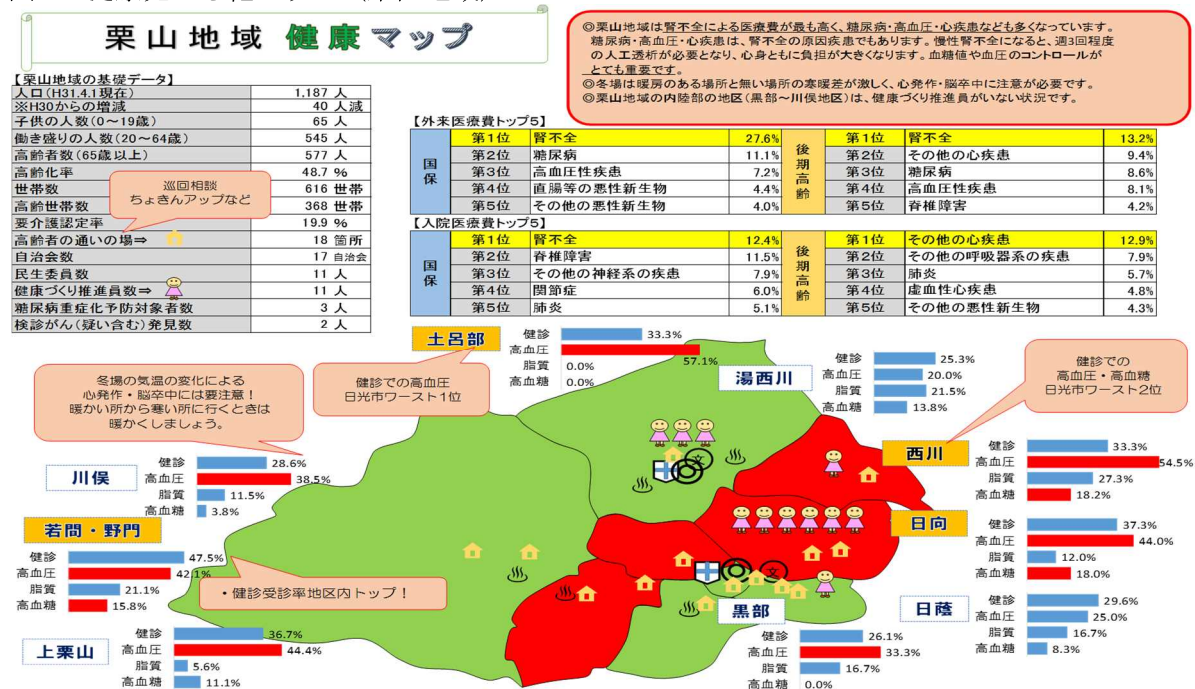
栗山地域 健康マップ

◎栗山地域は腎不全による医療費が最も高く、糖尿病・高血圧・心疾患なども多くなっています。
糖尿病・高血圧・心疾患は、腎不全の原因疾患でもあります。慢性腎不全になると、週3回程度の人工透析が必要となり、心身ともに負担が大きくなります。血糖値や血圧のコントロールがとても重要です。
◎冬場は暖房のある場所と無い場所の寒暖差が激しく、心発作・脳卒中に注意が必要です。
◎栗山地域の内陸部の地区(黒部~川俣地区)は、健康づくり推進員がいない状況です。

【栗山地域の基礎データ】

| | |
|---|---|
| 人口(H31.4.1現在) | 1,187 人 |
| ※H30からの増減 | 40 人減 |
| 子供の人数(0~19歳) | 65 人 |
| 働き盛りの人数(20~64歳) | 545 人 |
| 高齢者数(65歳以上) | 577 人 |
| 高齢化率 | 48.7 % |
| 世帯数 | 616 世帯 |
| 高齢世帯数 | 368 世帯 |
| 要介護認定率 | 19.9 % |
| 高齢者の通いの場⇒ | 18 箇所 |
| 自治会数 | 17 自治会 |
| 民生委員数 | 11 人 |
| 健康づくり推進員数⇒ | 11 人 |
| 糖尿病重症化予防対象者数 | 3 人 |
| 検診がん(疑い含む)発見数 | 2 人 |

巡回相談
ちょきんアップなど

【外来医療費トップ5】

| | | | | | | | |
|---|---|---|---|---|---|---|---|
| 国保 | 第1位 | 腎不全 | 27.6% | 後期高齢 | 第1位 | 腎不全 | 13.2% |
| | 第2位 | 糖尿病 | 11.1% | | 第2位 | その他の心疾患 | 9.4% |
| | 第3位 | 高血圧性疾患 | 7.2% | | 第3位 | 糖尿病 | 8.6% |
| | 第4位 | 直腸等の悪性新生物 | 4.4% | | 第4位 | 高血圧性疾患 | 8.1% |
| | 第5位 | その他の悪性新生物 | 4.0% | | 第5位 | 脊椎障害 | 4.2% |

【入院医療費トップ5】

| | | | | | | | |
|---|---|---|---|---|---|---|---|
| 国保 | 第1位 | 腎不全 | 12.4% | 後期高齢 | 第1位 | その他の心疾患 | 12.9% |
| | 第2位 | 脊椎障害 | 11.5% | | 第2位 | その他の呼吸器系の疾患 | 7.9% |
| | 第3位 | その他の神経系の疾患 | 7.9% | | 第3位 | 肺炎 | 5.7% |
| | 第4位 | 関節症 | 6.0% | | 第4位 | 虚血性心疾患 | 4.8% |
| | 第5位 | 肺炎 | 5.1% | | 第5位 | その他の悪性新生物 | 4.3% |

土呂部
健診 33.3%
高血圧 57.1%
脂質 0.0%
高血糖 0.0%

健診での高血圧
日光市ワースト1位

湯西川
健診 25.3%
高血圧 20.0%
脂質 21.5%
高血糖 13.8%

健診での
高血圧・高血糖
日光市ワースト2位

冬場の気温の変化による
心発作・脳卒中には要注意!
暖かい所から寒い所に行くときは
暖かくしましょう。

西川
健診 33.3%
高血圧 54.5%
脂質 27.3%
高血糖 18.2%

川俣
健診 28.6%
高血圧 38.5%
脂質 11.5%
高血糖 3.8%

若間・野門
健診 47.5%
高血圧 42.1%
脂質 21.1%
高血糖 15.8%

日向
健診 37.3%
高血圧 44.0%
脂質 12.0%
高血糖 18.0%

・健診受診率地区内トップ!

日蔭
健診 29.6%
高血圧 25.0%
脂質 16.7%
高血糖 8.3%

上栗山
健診 36.7%
高血圧 44.4%
脂質 5.6%
高血糖 11.1%

黒部
健診 26.1%
高血圧 33.3%
脂質 16.7%
高血糖 0.0%